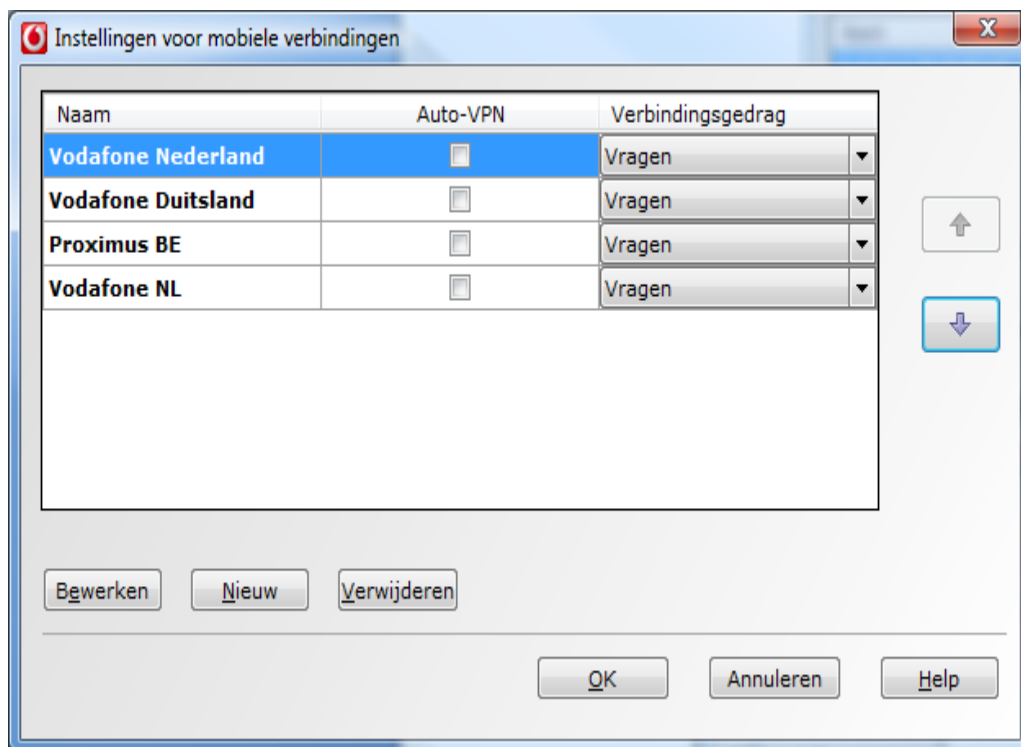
Instellingen voor mobiele verbindingen

| Naam | Auto-VPN | Verbindingsgedrag |
|---|---|---|
| Vodafone Nederland | | Vragen |
| Vodafone Duitsland | | Vragen |
| Proximus BE | | Vragen |
| Vodafone NL | | Vragen |

Bewerken Nieuw Verwijderen

OK Annuleren Help